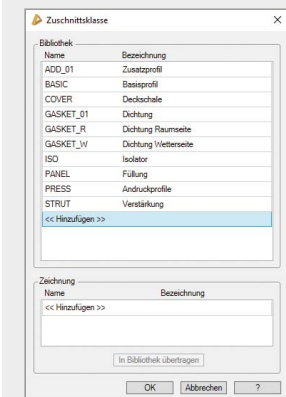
Zuschnittsklasse

Bibliothek

| Name | Bezeichnung |
|---|---|
| ADD_01 | Zusatzprofil |
| BASIC | Basisprofil |
| COVER | Deckschale |
| GASKET_01 | Dichtung |
| GASKET_R | Dichtung Raumseite |
| GASKET_W | Dichtung Wetterseite |
| ISO | Isolator |
| PANEL | Füllung |
| PRESS | Andruckprofile |
| STRUT | Verstärkung |
| << Hinzufügen >> | |

Zeichnung

| Name | Bezeichnung |
|---|---|
| << Hinzufügen >> | |

In Bibliothek übertragen

OK Abbrechen ?